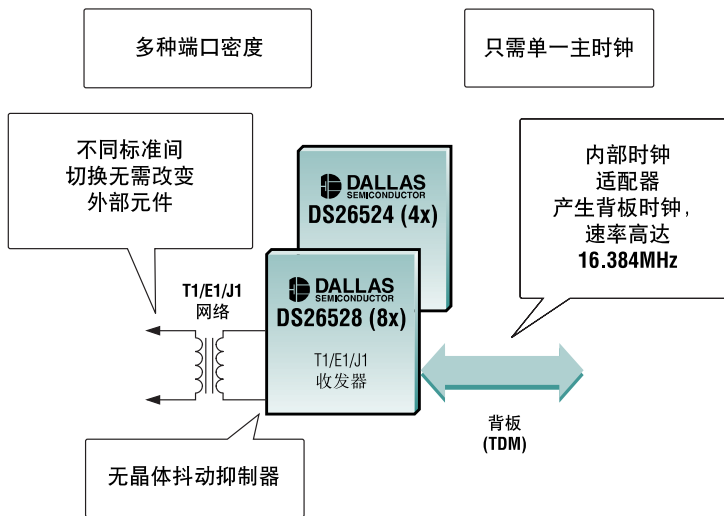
多种端口密度

只需单一主时钟

不同标准间切换无需改变外部元件

DALLAS SEMICONDUCTOR
DS26524 (4x)

内部时钟适配器产生背板时钟，速率高达 16.384MHz

T1/E1/J1
网络

DALLAS SEMICONDUCTOR
DS26528 (8x)

T1/E1/J1
收发器

背板
(TDM)

无晶体抖动抑制器